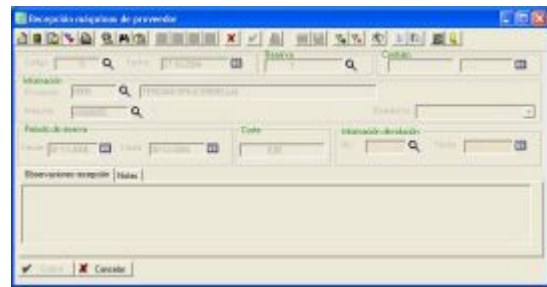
Recepción máquinas de proveedor

Código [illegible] Fecha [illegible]

Reserva

Contrato

Información

Proveedor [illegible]

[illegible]

Periodo de reserva

Desde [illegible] Hasta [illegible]

Coste

Información albarán

Observaciones recepción | Notas

Aceptar | Cancelar